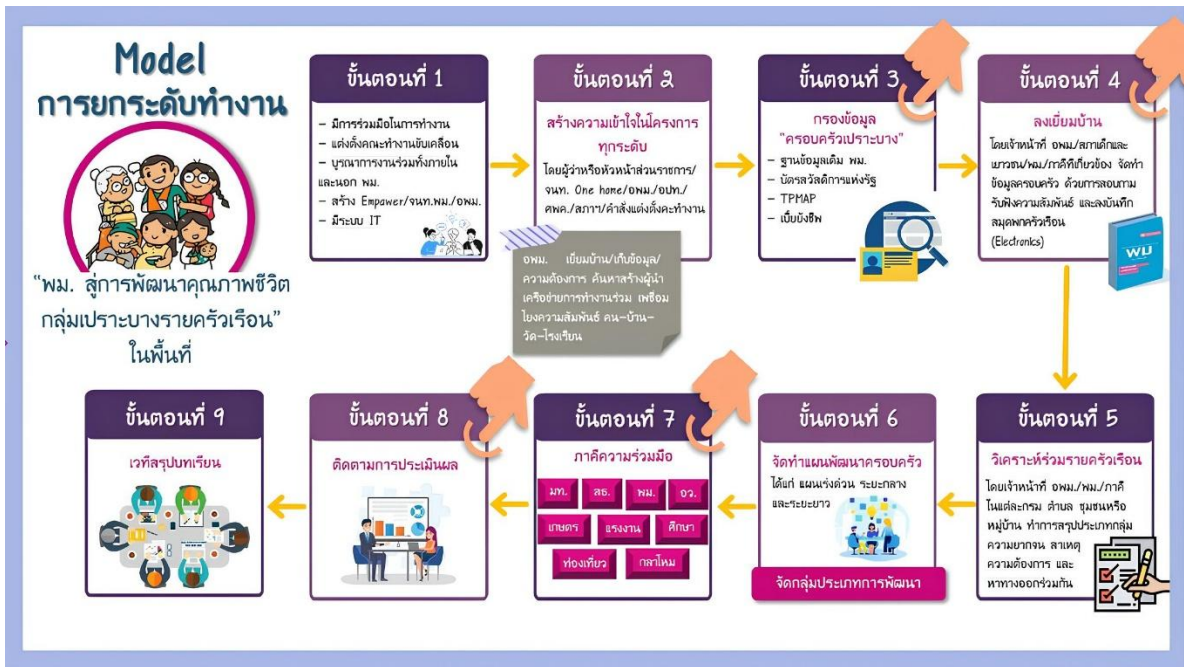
Model
การยกระดับทำงาน

"พม. สู่การพัฒนาคุณภาพชีวิต กลุ่มเปราะบางรายครัวเรือน" ในพื้นที่

ขั้นตอนที่ 1
- มีการร่วมมือในการทำงาน
- แต่งตั้งคณะทำงานขับเคลื่อน
- บูรณาการงานร่วมทั้งภายในและนอก พม.
- สร้าง Empawer/จนท.พม./อพม.
- มีระบบ IT

ขั้นตอนที่ 2
สร้างความเข้าใจในโครงการทุกระดับ
โดยผู้ว่าหรือหัวหน้าส่วนราชการ/จนท. One home/อพม./อปท./ศพค./สภา/คำสั่งแต่งตั้งคะทำงาน

อพม. เยี่ยมบ้าน/เก็บข้อมูล/ความต้องการ ค้นหาสร้างผู้นำเครือข่ายการทำงานร่วม เชื่อมโยงความสัมพันธ์ คน-บ้าน-วัด-โรงเรียน

ขั้นตอนที่ 3
กรองข้อมูล "ครอบครัวเปราะบาง"
- ฐานข้อมูลเดิม พม.
- บัตรสวัสดิการแห่งรัฐ
- TPMAP
- เบี้ยยังชีพ

ขั้นตอนที่ 4
ลงเยี่ยมบ้าน
โดยเจ้าหน้าที่ อพม./สภาเด็กและเยาวชน/พม./ภาคีที่เกี่ยวข้อง จัดทำข้อมูลครอบครัว ด้วยการสอบถาม รับฟังความสัมพันธ์ และลงบันทึกสมุดพกครัวเรือน (Electronics)

พม

ขั้นตอนที่ 5
วิเคราะห์ร่วมรายครัวเรือน
โดยเจ้าหน้าที่ อพม./พม./ภาคีในแต่ละกรม ตำบล ชุมชนหรือหมู่บ้าน ทำการสรุปประเภทกลุ่ม ความยากจน สาเหตุ ความต้องการ และหาทางออกร่วมกัน

ขั้นตอนที่ 6
จัดทำแผนพัฒนาครอบครัว
ได้แก่ แผนเร่งด่วน ระยะกลาง และระยะยาว
จัดกลุ่มประเภทการพัฒนา

ขั้นตอนที่ 7
ภาคีความร่วมมือ
มท. | สธ. | พม. | อว.
เกษตร | แรงงาน | ศึกษา
ท่องเที่ยว | กลาโหม

ขั้นตอนที่ 8
ติดตามการประเมินผล

ขั้นตอนที่ 9
เวทีสรุปบทเรียน